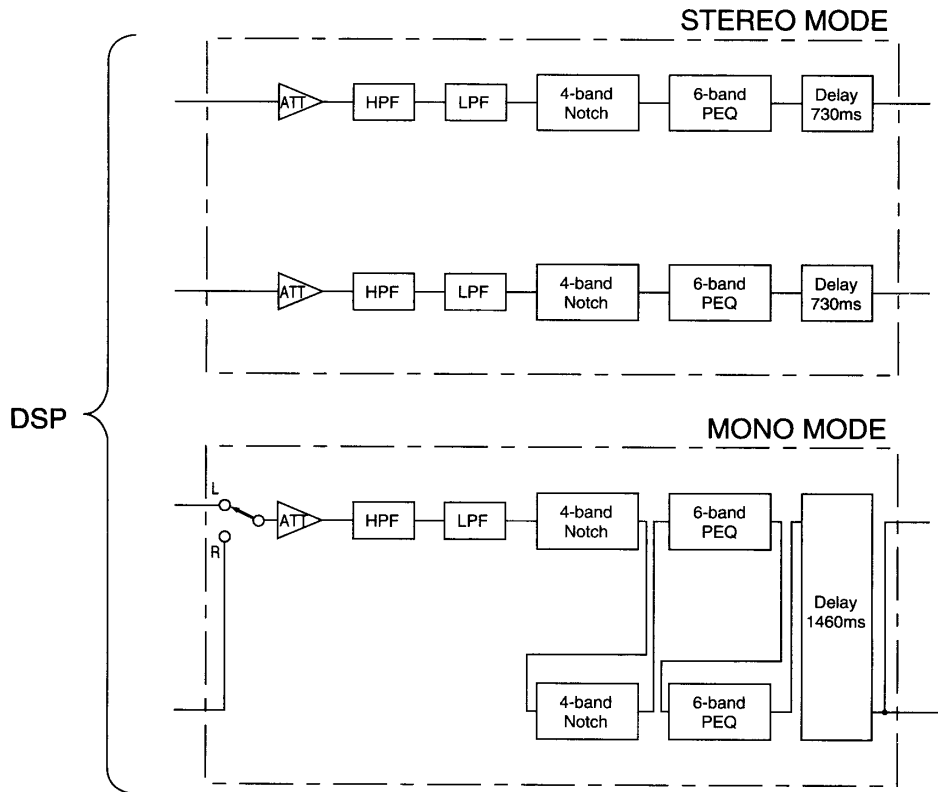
STEREO MODE

ATT
HPF
LPF
4-band Notch
6-band PEQ
Delay 730ms

ATT
HPF
LPF
4-band Notch
6-band PEQ
Delay 730ms

DSP

MONO MODE

L
R
ATT
HPF
LPF
4-band Notch
6-band PEQ
Delay 1460ms
4-band Notch
6-band PEQ